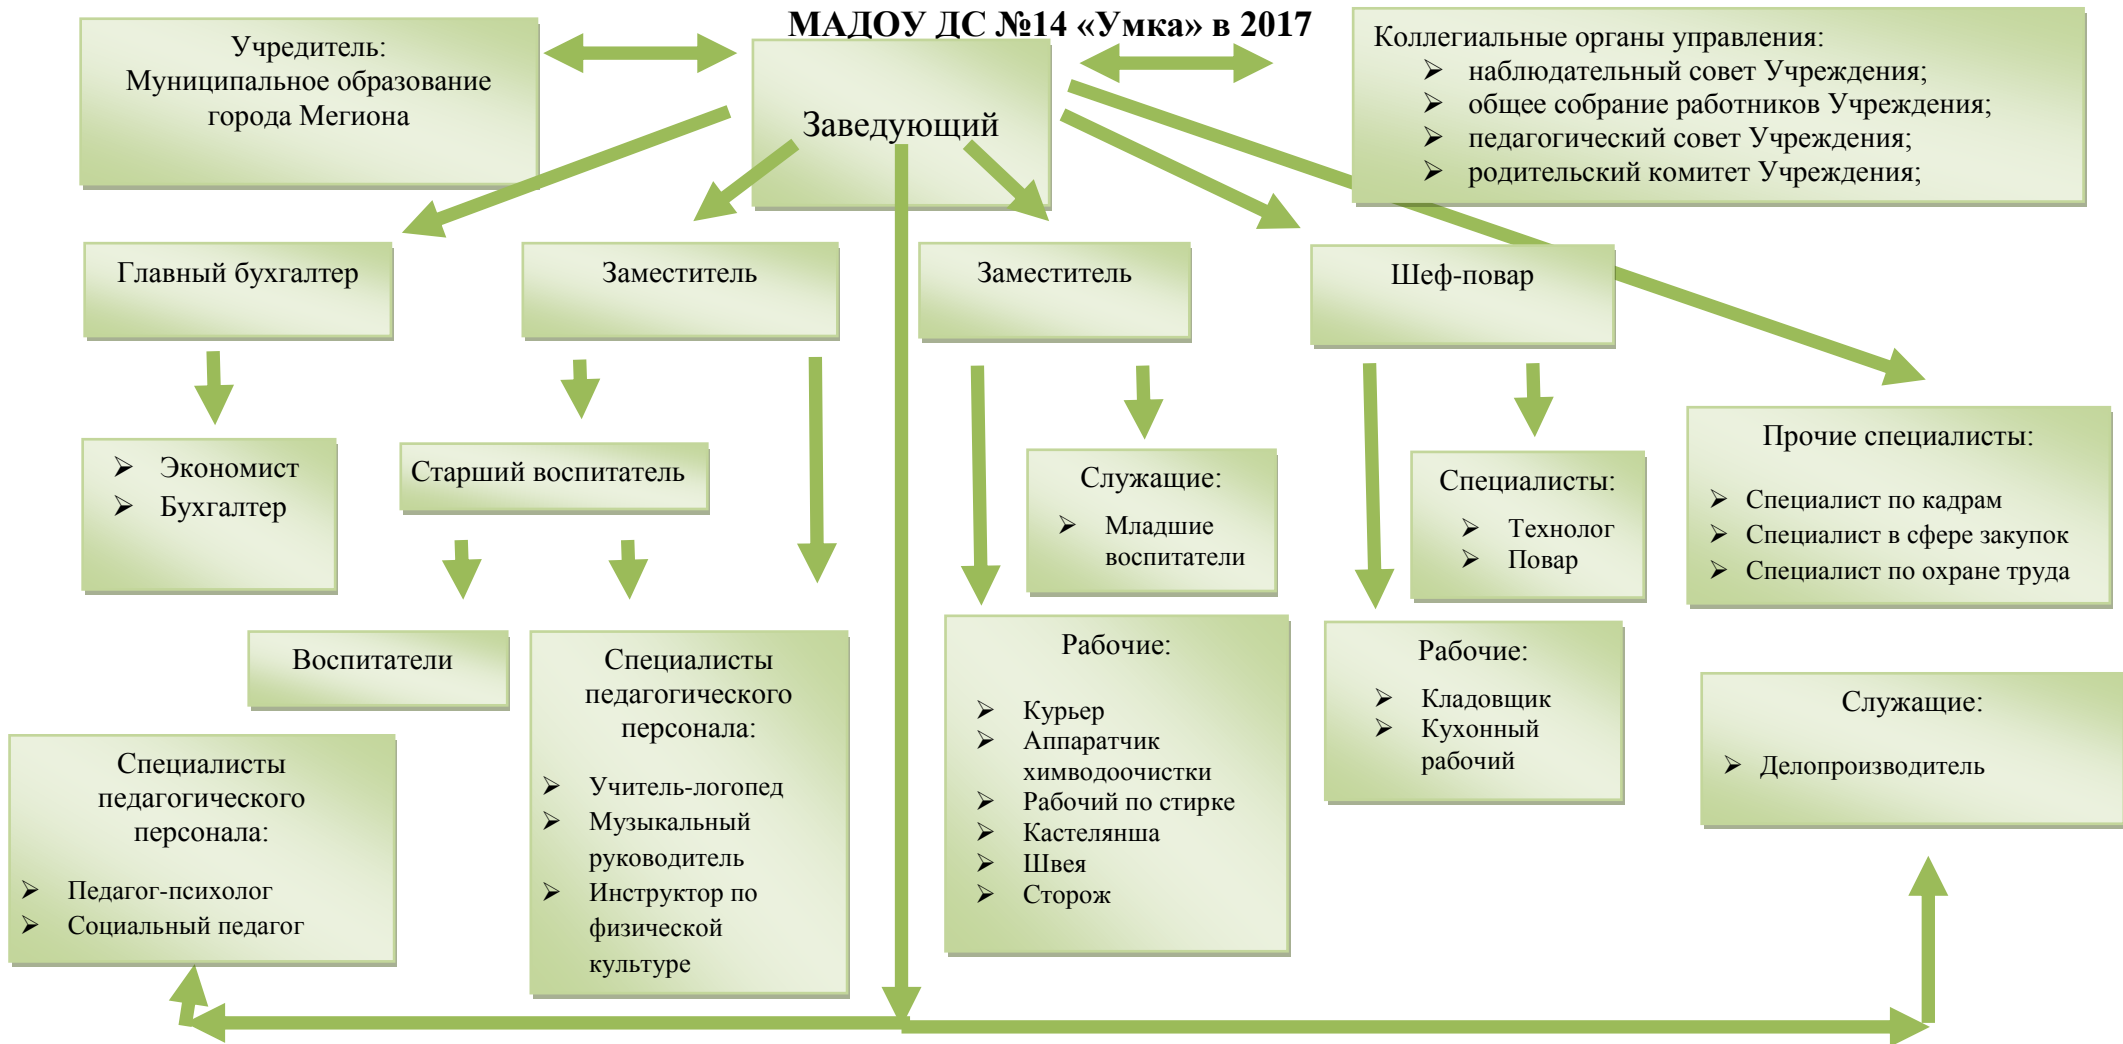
МАДОУ ДС №14 «Умка» в 2017

Учредитель:
Муниципальное образование города Мегиона

Заведующий

Коллегиальные органы управления:
➢ наблюдательный совет Учреждения;
➢ общее собрание работников Учреждения;
➢ педагогический совет Учреждения;
➢ родительский комитет Учреждения;

Главный бухгалтер

Заместитель

Заместитель

Шеф-повар

➢ Экономист
➢ Бухгалтер

Старший воспитатель

Служащие:
➢ Младшие воспитатели

Специалисты:
➢ Технолог
➢ Повар

Прочие специалисты:
➢ Специалист по кадрам
➢ Специалист в сфере закупок
➢ Специалист по охране труда

Воспитатели

Специалисты педагогического персонала:
➢ Учитель-логопед
➢ Музыкальный руководитель
➢ Инструктор по физической культуре

Рабочие:
➢ Курьер
➢ Аппаратчик химводоочистки
➢ Рабочий по стирке
➢ Кастелянша
➢ Швея
➢ Сторож

Рабочие:
➢ Кладовщик
➢ Кухонный рабочий

Служащие:
➢ Делопроизводитель

Специалисты педагогического персонала:
➢ Педагог-психолог
➢ Социальный педагог